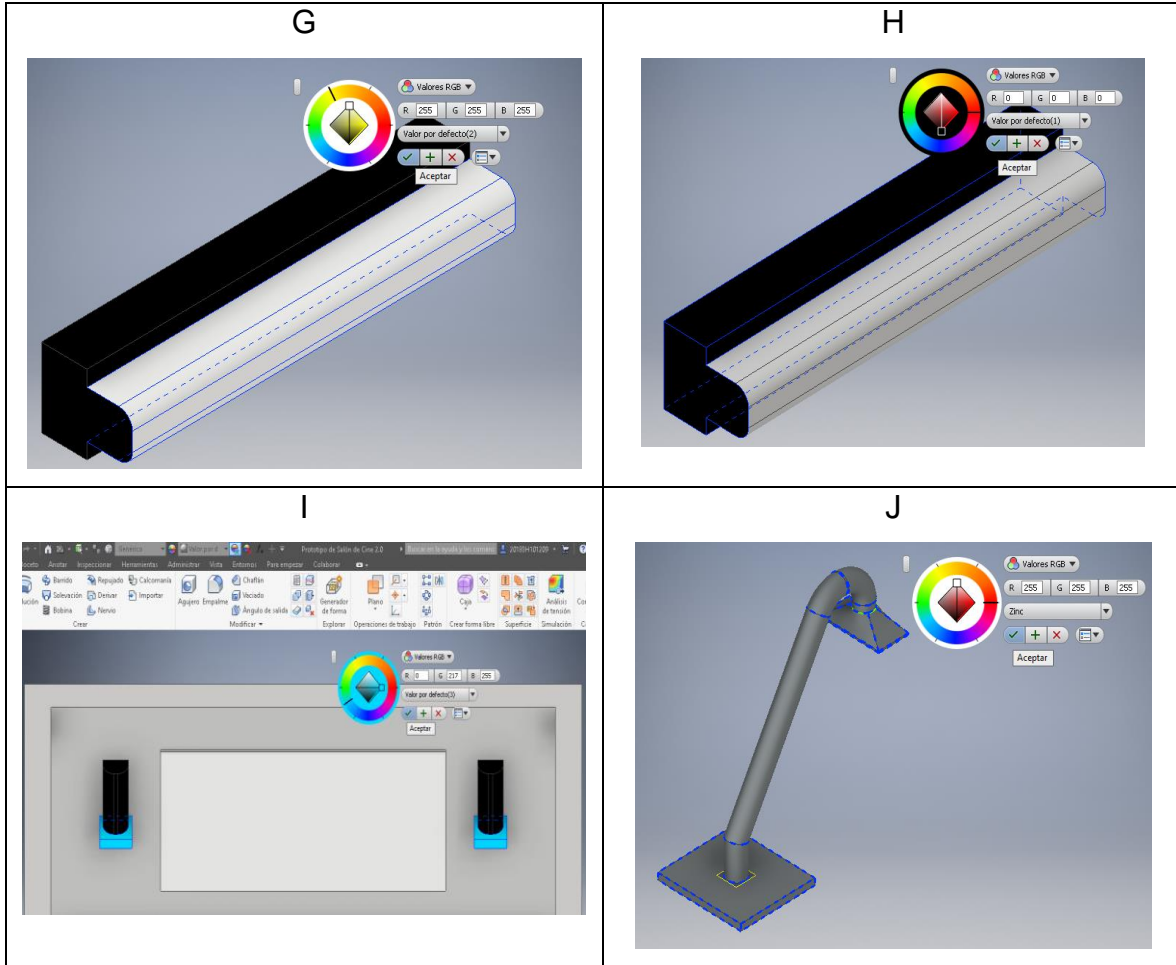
| G | H |
|---|---|
| Valores RGB ▼ R 255 G 255 B 255 Valor por defecto(2) Aceptar | Valores RGB ▼ R 0 G 0 B 0 Valor por defecto(1) Aceptar |
| I | J |
| Genérico Valor por d Prototipo de Salón de Cine 2.0 Buscar en la ayuda y los comandos 2018SH101209 Boceto Anotar Inspeccionar Herramientas Administrar Vista Entornos Para empezar Colaborar Barrido Repujado Calcomanía Solevación Derivar Importar Bobina Nervio Crear Agujero Empalme Chaflán Vaciado Ángulo de salida Modificar ▼ Generador de forma Explorar Plano Operaciones de trabajo Patrón Caja Crear forma libre Superficie Análisis de tensión Simulación Valores RGB ▼ R 0 G 217 B 255 Valor por defecto(3) Aceptar | Valores RGB ▼ R 255 G 255 B 255 Zinc Aceptar |